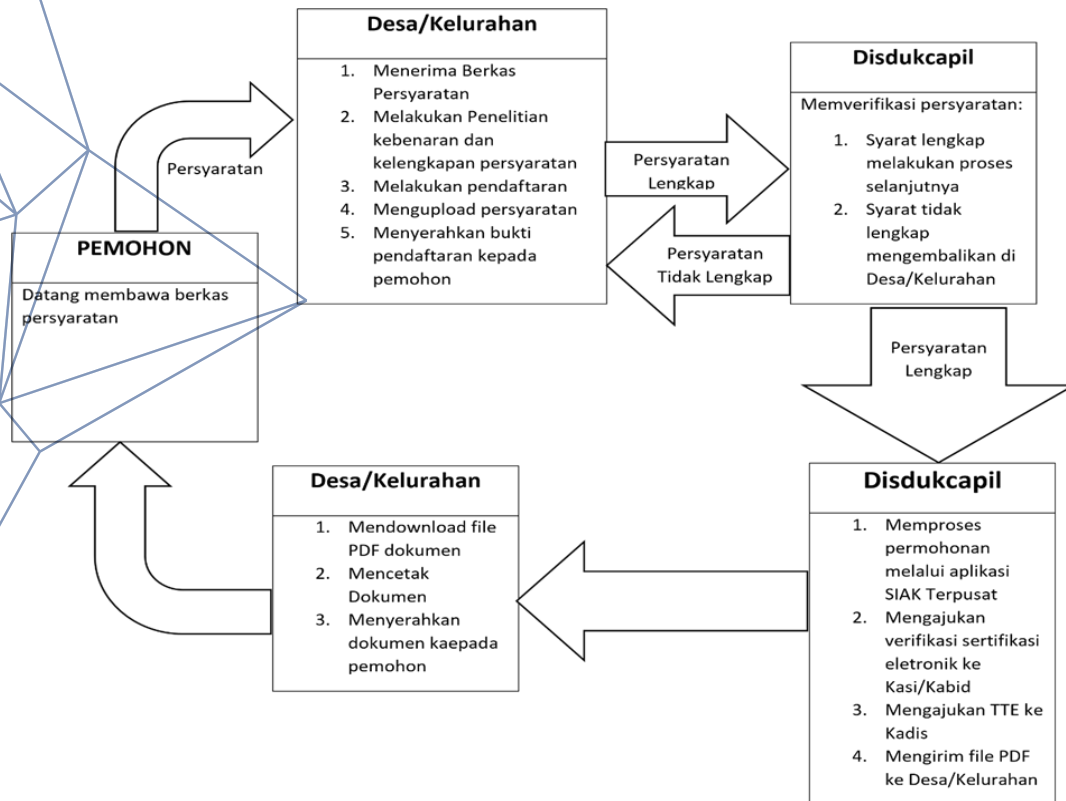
Desa/Kelurahan

1. Menerima Berkas Persyaratan
2. Melakukan Penelitian kebenaran dan kelengkapan persyaratan
3. Melakukan pendaftaran
4. Mengupload persyaratan
5. Menyerahkan bukti pendaftaran kepada pemohon

Persyaratan

PEMOHON

Datang membawa berkas persyaratan

Persyaratan Lengkap

Persyaratan Tidak Lengkap

Disdukcapil

Memverifikasi persyaratan:

1. Syarat lengkap melakukan proses selanjutnya
2. Syarat tidak lengkap mengembalikan di Desa/Kelurahan

Persyaratan Lengkap

Disdukcapil

1. Memproses permohonan melalui aplikasi SIAK Terpusat
2. Mengajukan verifikasi sertifikasi eletronik ke Kasi/Kabid
3. Mengajukan TTE ke Kadis
4. Mengirim file PDF ke Desa/Kelurahan

Desa/Kelurahan

1. Mendownload file PDF dokumen
2. Mencetak Dokumen
3. Menyerahkan dokumen kaepada pemohon